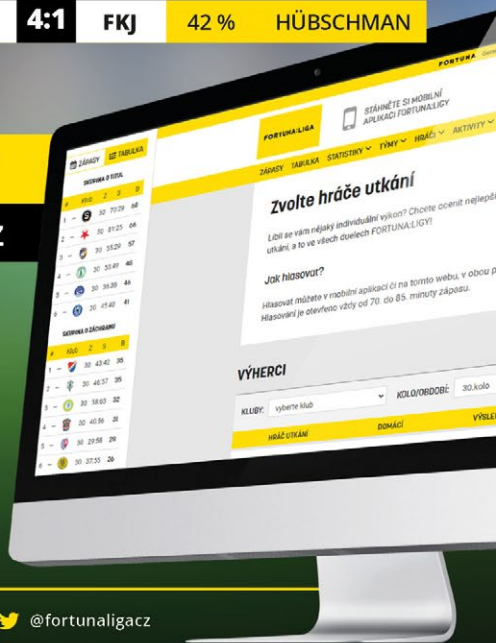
4:1 FKJ 42 % HÜBSCHMAN

z

FORTUNA

FORTUNA:LIGA

STÁHNĚTE SI MOBILNÍ APLIKACI FORTUNA:LIGY

ZÁPASY TABULKA STATISTIKY TÝMY HRÁČI AKTIVITY

ZÁPASY TABULKA

SKUPINA O TITUL

| # | Klub | Z | S | B |
|---|---|---|---|---|
| 1 | | 30 | 70:29 | 68 |
| 2 | | 30 | 61:25 | 66 |
| 3 | | 30 | 55:29 | 57 |
| 4 | | 30 | 50:49 | 46 |
| 5 | | 30 | 36:38 | 46 |
| 6 | | 30 | 45:41 | 41 |

SKUPINA O ZÁCHRANU

| # | Klub | Z | S | B |
|---|---|---|---|---|
| 1 | | 30 | 43:42 | 35 |
| 2 | | 30 | 46:57 | 35 |
| 3 | | 30 | 38:63 | 32 |
| 4 | | 30 | 40:56 | 31 |
| 5 | | 30 | 29:58 | 28 |
| 6 | | 30 | 37:55 | 26 |

Zvolte hráče utkání

Líbil se vám nějaký individuální výkon? Chcete ocenit nejlepš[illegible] utkání, a to ve všech duelech FORTUNA:LIGY!

Jak hlasovat?

Hlasovat můžete v mobilní aplikaci či na tomto webu, v obou p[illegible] Hlasování je otevřeno vždy od 70. do 85. minuty zápasu.

VÝHERCI

KLUBY: vyberte klub KOLO/OBDOBÍ: 30.kolo

HRÁČ UTKÁNÍ DOMÁCÍ VÝSLE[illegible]

@fortunaligacz